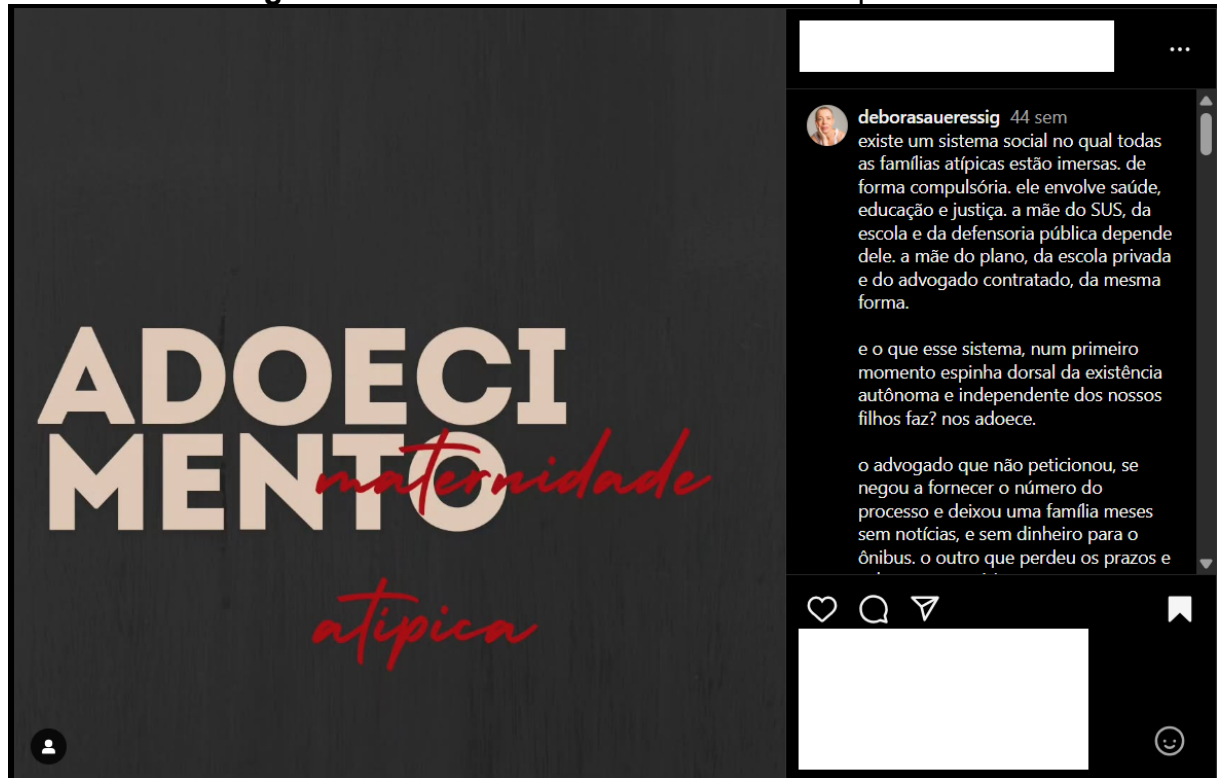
ADOECI
MENTO
maternidade
atípica

deborasaueressig 44 sem
existe um sistema social no qual todas as famílias atípicas estão imersas. de forma compulsória. ele envolve saúde, educação e justiça. a mãe do SUS, da escola e da defensoria pública depende dele. a mãe do plano, da escola privada e do advogado contratado, da mesma forma.

e o que esse sistema, num primeiro momento espinha dorsal da existência autônoma e independente dos nossos filhos faz? nos adoece.

o advogado que não peticionou, se negou a fornecer o número do processo e deixou uma família meses sem notícias, e sem dinheiro para o ônibus. o outro que perdeu os prazos e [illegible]